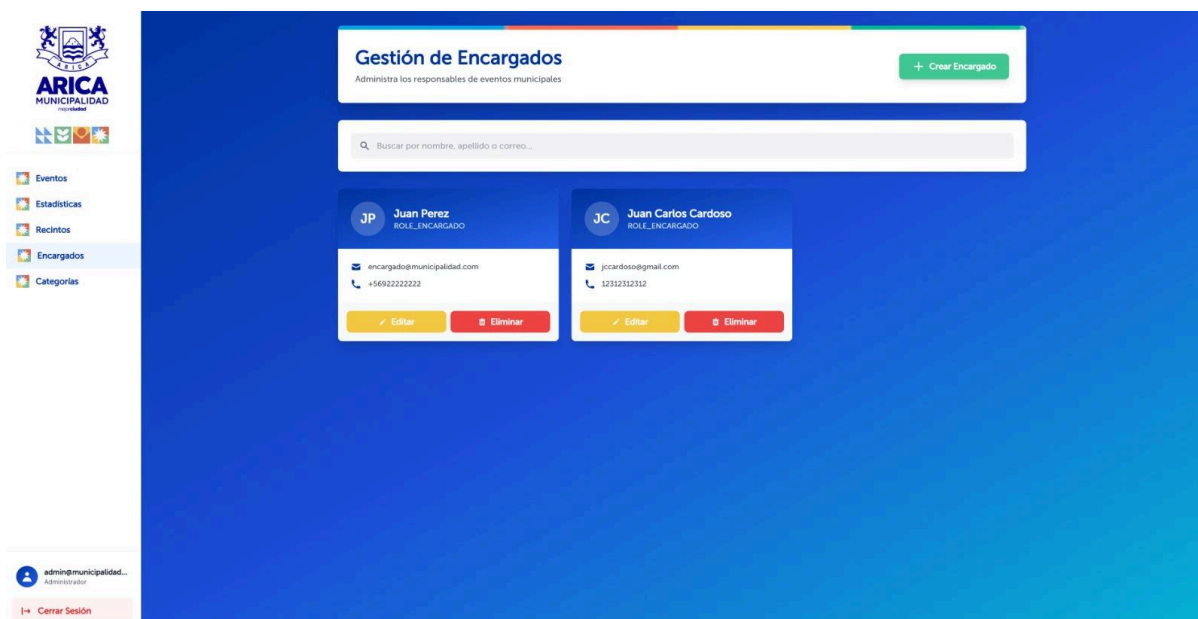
ARICA
ARICA
MUNICIPALIDAD
mejorciudad

Eventos
Estadísticas
Recintos
Encargados
Categorías

admin@municipalidad...
Administrador

Cerrar Sesión

Gestión de Encargados
Administra los responsables de eventos municipales

+ Crear Encargado

Buscar por nombre, apellido o correo...

JP
Juan Perez
ROLE_ENCARGADO
encargado@municipalidad.com
+56922222222
Editar
Eliminar

JC
Juan Carlos Cardoso
ROLE_ENCARGADO
jccardoso@gmail.com
12312312312
Editar
Eliminar